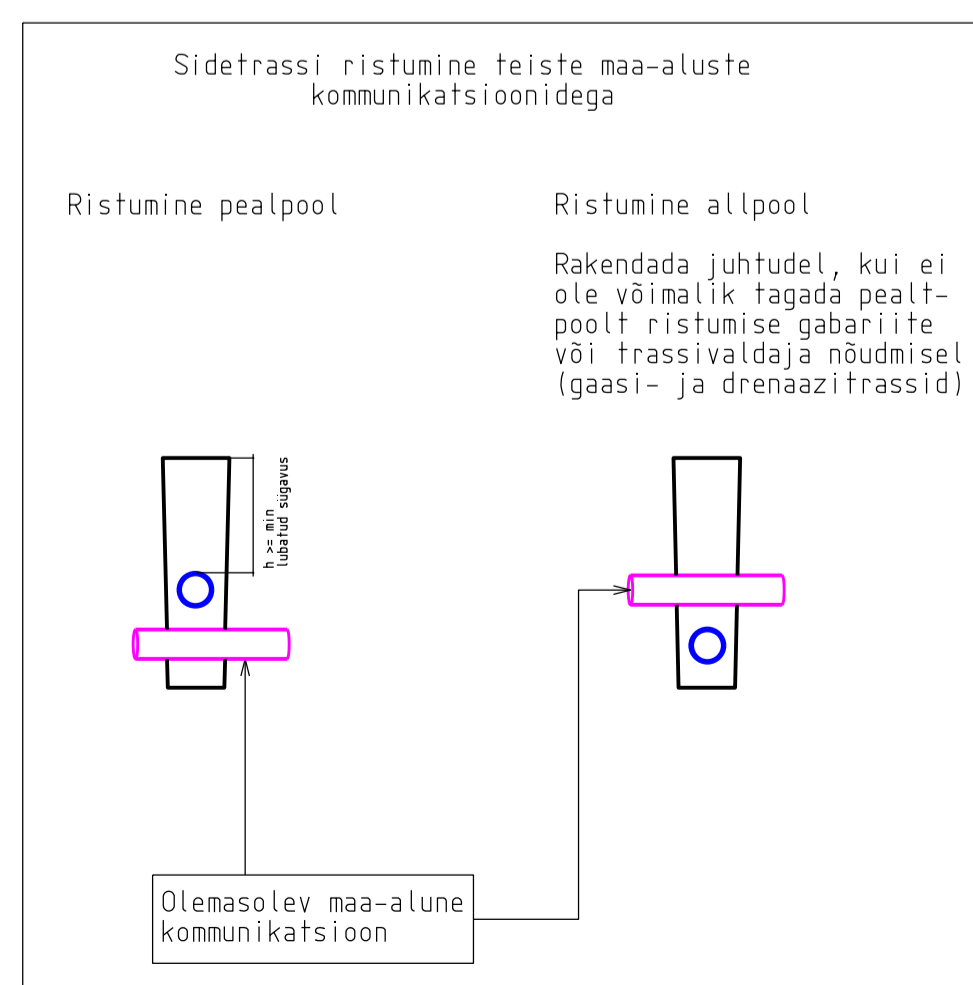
Sidetrassi ristumine teiste maa-aluste kommunikatsioonidega

Ristumine pealpool

Ristumine allpool

Rakendada juhtudel, kui ei ole võimalik tagada pealtpoolt ristumise gabariite või trassivaldaja nõudmisel (gaasi- ja drenaazitrassid)

h >= min lubatud sügavus

Olemasolev maa-alune kommunikatsioon